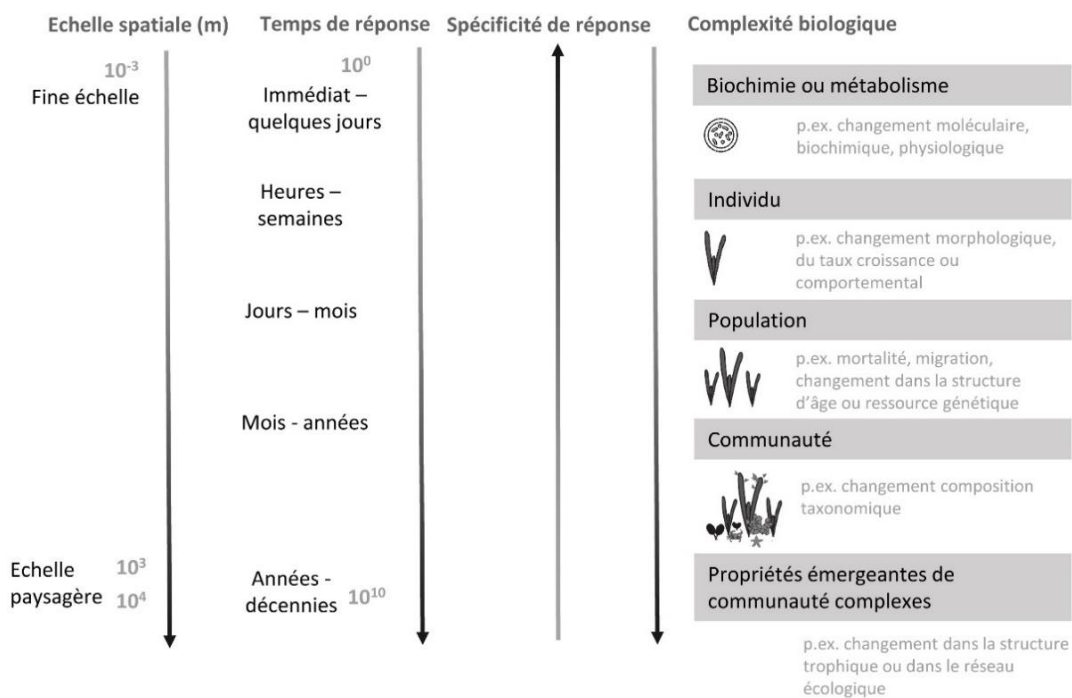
Echelle spatiale (m)

$10^{-3}$
Fine échelle

Echelle paysagère
$10^{3}$
$10^{4}$

Temps de réponse

$10^{0}$
Immédiat – quelques jours

Heures – semaines

Jours – mois

Mois - années

Années - décennies
$10^{10}$

Spécificité de réponse

Complexité biologique

Biochimie ou métabolisme

p.ex. changement moléculaire, biochimique, physiologique

Individu

p.ex. changement morphologique, du taux croissance ou comportemental

Population

p.ex. mortalité, migration, changement dans la structure d'âge ou ressource génétique

Communauté

p.ex. changement composition taxonomique

Propriétés émergeantes de communauté complexes

p.ex. changement dans la structure trophique ou dans le réseau écologique